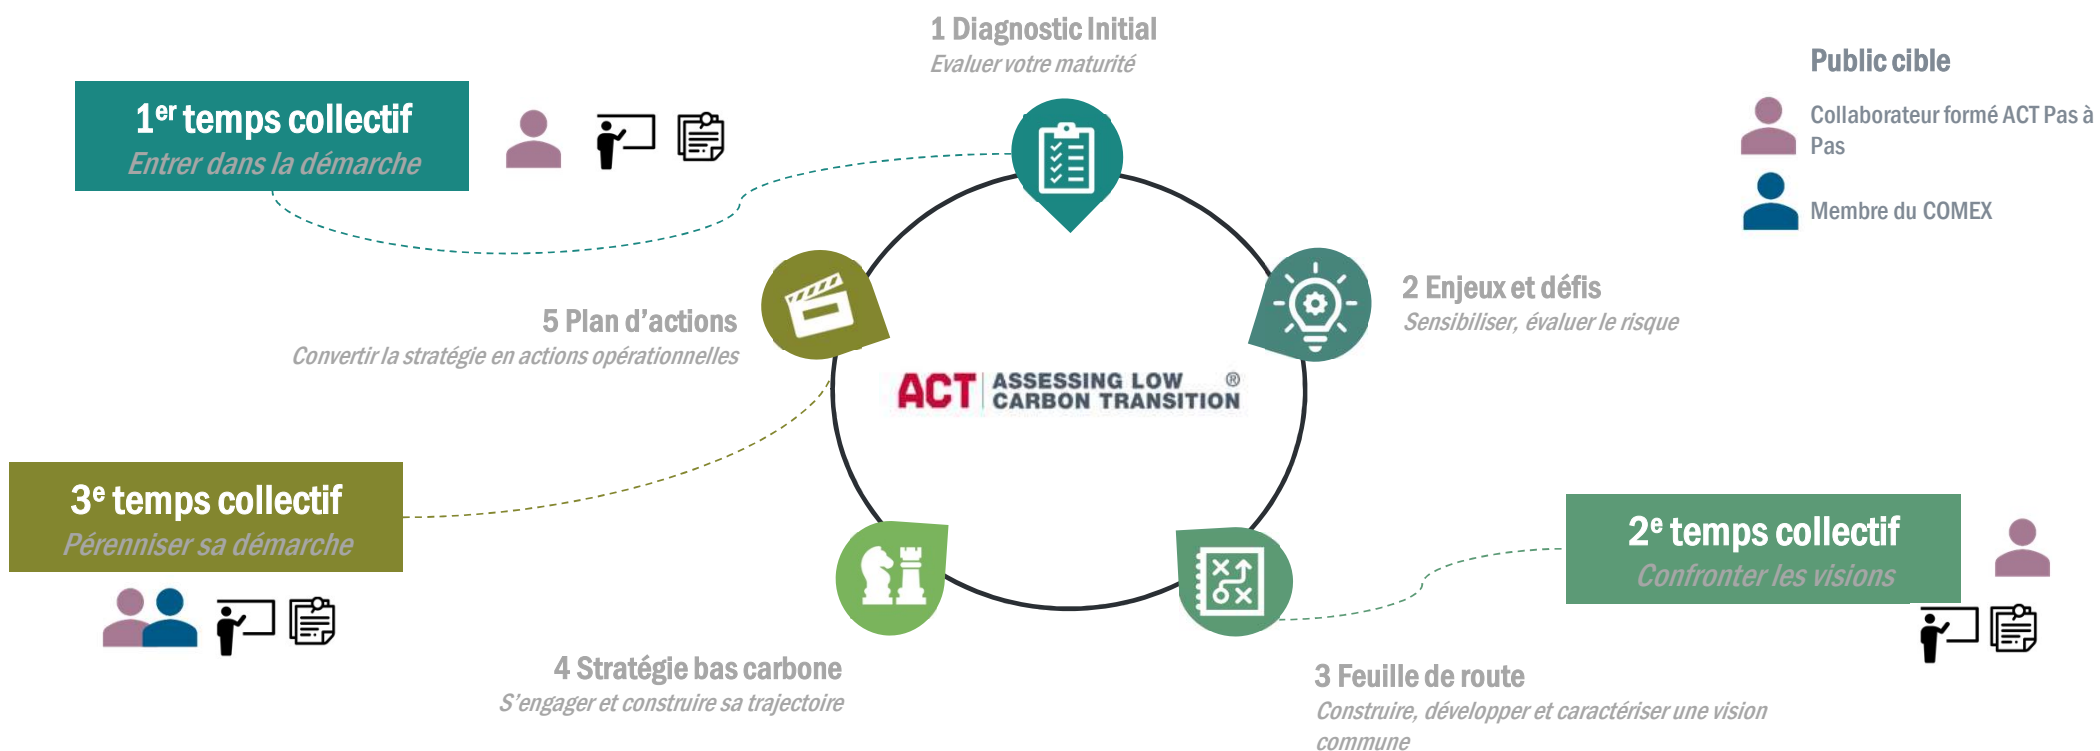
1 Diagnostic Initial
Evaluer votre maturité

Public cible

Collaborateur formé ACT Pas à Pas

Membre du COMEX

1$^{er}$ temps collectif
Entrer dans la démarche

5 Plan d'actions
Convertir la stratégie en actions opérationnelles

ACT ASSESSING LOW CARBON TRANSITION ®

2 Enjeux et défis
Sensibiliser, évaluer le risque

3$^{e}$ temps collectif
Pérenniser sa démarche

2$^{e}$ temps collectif
Confronter les visions

4 Stratégie bas carbone
S'engager et construire sa trajectoire

3 Feuille de route
Construire, développer et caractériser une vision commune